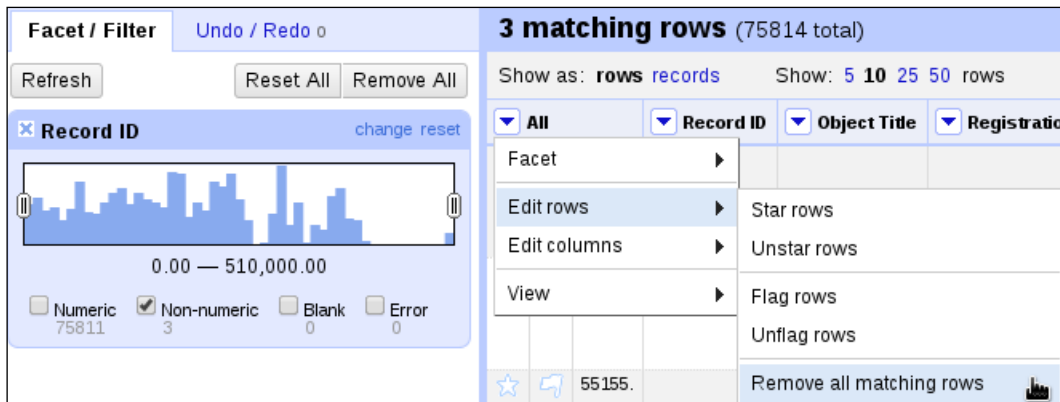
Facet / Filter Undo / Redo 0

Refresh

Reset All Remove All

Record ID change reset

0.00 — 510,000.00

Numeric 75811 Non-numeric 3 Blank 0 Error 0

3 matching rows (75814 total)

Show as: rows records Show: 5 10 25 50 rows

All Record ID Object Title Registratio

Facet

Edit rows

Edit columns

View

Star rows

Unstar rows

Flag rows

Unflag rows

Remove all matching rows

55155.